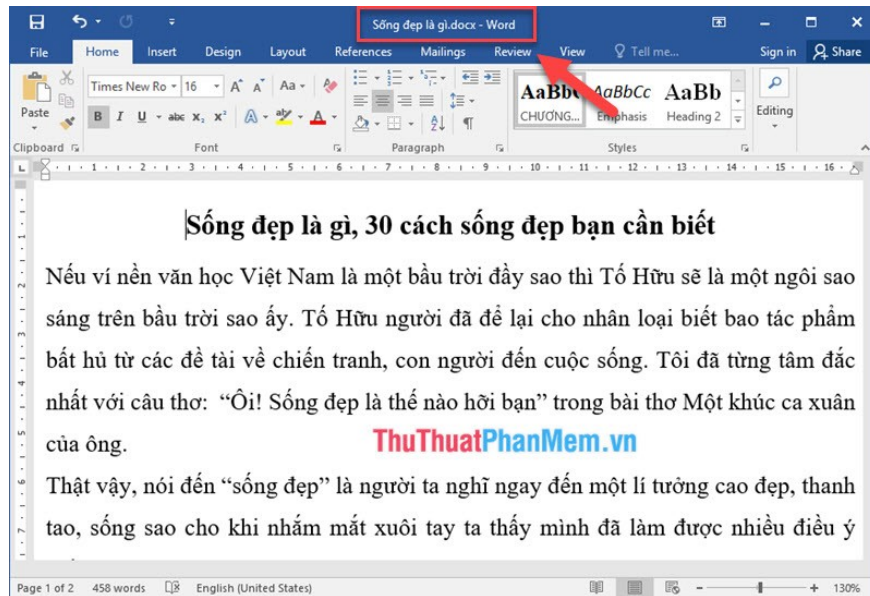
Sống đẹp là gì.docx - Word

File Home Insert Design Layout References Mailings Review View Tell me... Sign in Share

Times New Ro 16 A A Aa

Paste B I U abc $x_2$ $x^2$ A A

AaBbC AaBbCc AaBb
CHƯƠNG... Emphasis Heading 2

Editing

Clipboard Font Paragraph Styles

Sống đẹp là gì, 30 cách sống đẹp bạn cần biết

Nếu ví nền văn học Việt Nam là một bầu trời đầy sao thì Tố Hữu sẽ là một ngôi sao sáng trên bầu trời sao ấy. Tố Hữu người đã để lại cho nhân loại biết bao tác phẩm bất hủ từ các đề tài về chiến tranh, con người đến cuộc sống. Tôi đã từng tâm đắc nhất với câu thơ: "Ôi! Sống đẹp là thế nào hỡi bạn" trong bài thơ Một khúc ca xuân của ông.

ThuThuatPhanMem.vn

Thật vậy, nói đến "sống đẹp" là người ta nghĩ ngay đến một lí tưởng cao đẹp, thanh tao, sống sao cho khi nhắm mắt xuôi tay ta thấy mình đã làm được nhiều điều ý

Page 1 of 2 458 words English (United States) 130%